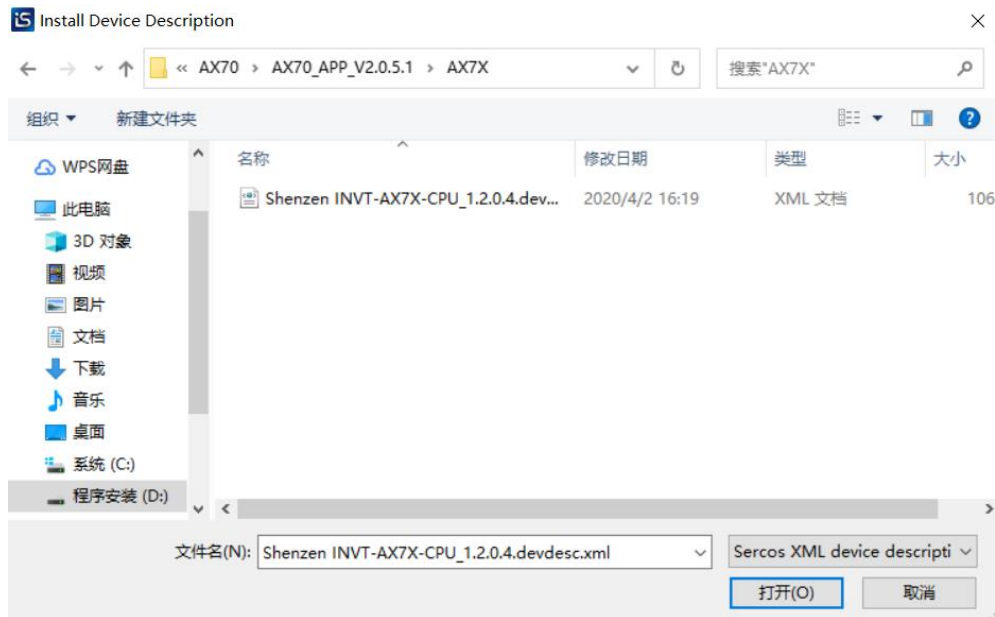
Install Device Description

« AX70 › AX70_APP_V2.0.5.1 › AX7X

搜索"AX7X"

组织 ▾ 新建文件夹

WPS网盘
此电脑
3D 对象
视频
图片
文档
下载
音乐
桌面
系统 (C:)
程序安装 (D:)

| 名称 | 修改日期 | 类型 | 大小 |
|---|---|---|---|
| Shenzen INVT-AX7X-CPU_1.2.0.4.dev... | 2020/4/2 16:19 | XML 文档 | 106 |

文件名(N): Shenzen INVT-AX7X-CPU_1.2.0.4.devdesc.xml

Sercos XML device descripti

打开(O) 取消